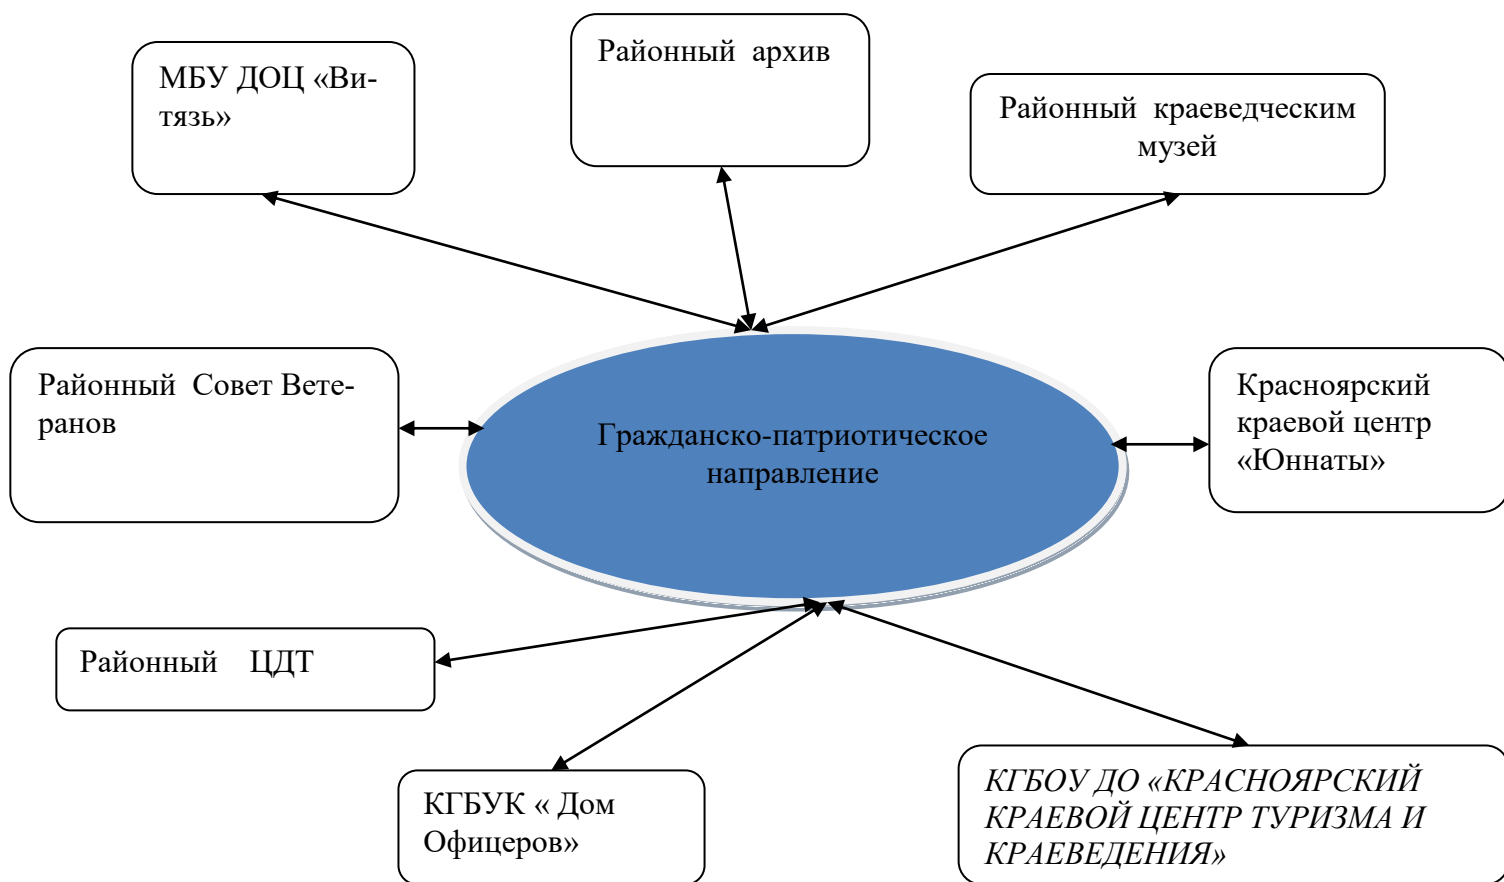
МБУ ДОЦ «Витязь»

Районный архив

Районный краеведческим музей

Районный Совет Ветеранов

Гражданско-патриотическое направление

Красноярский краевой центр «Юннаты»

Районный ЦДТ

КГБУК « Дом Офицеров»

КГБОУ ДО «КРАСНОЯРСКИЙ КРАЕВОЙ ЦЕНТР ТУРИЗМА И КРАЕВЕДЕНИЯ»